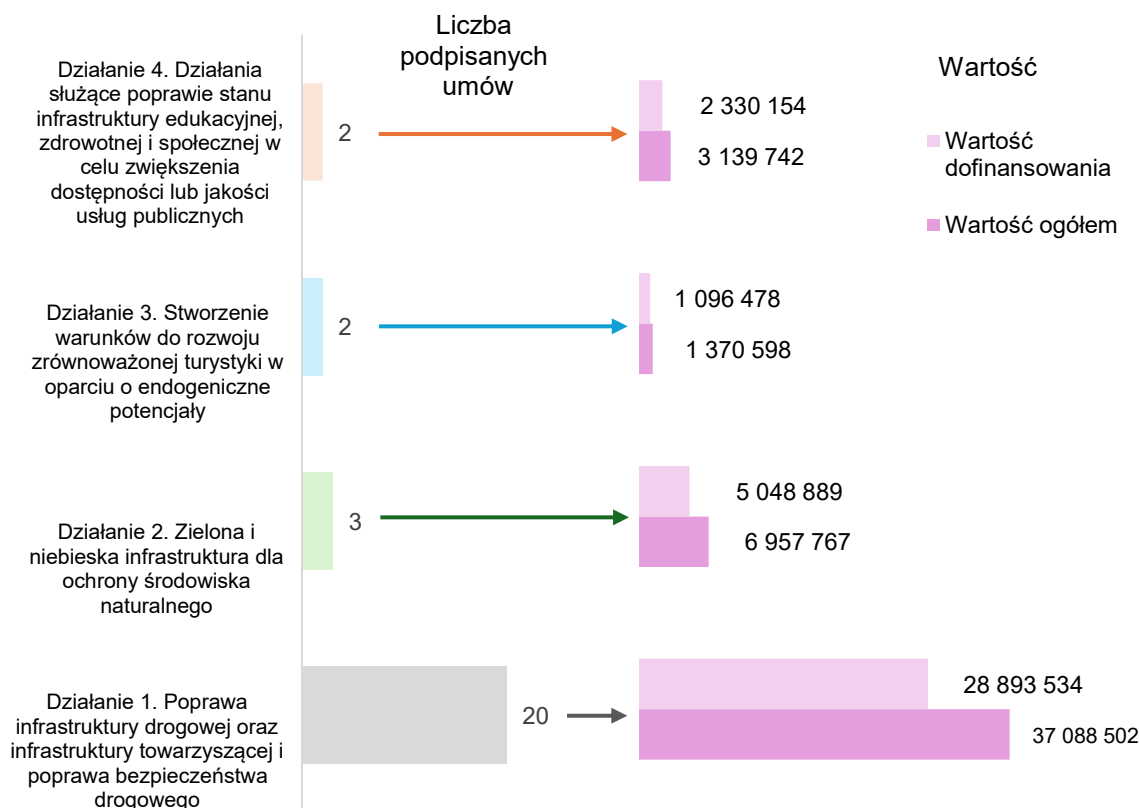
Liczba podpisanych umów

Wartość

Wartość dofinansowania

Wartość ogółem

Działanie 4. Działania służące poprawie stanu infrastruktury edukacyjnej, zdrowotnej i społecznej w celu zwiększenia dostępności lub jakości usług publicznych

2

2 330 154

3 139 742

Działanie 3. Stworzenie warunków do rozwoju zrównoważonej turystyki w oparciu o endogeniczne potencjały

2

1 096 478

1 370 598

Działanie 2. Zielona i niebieska infrastruktura dla ochrony środowiska naturalnego

3

5 048 889

6 957 767

Działanie 1. Poprawa infrastruktury drogowej oraz infrastruktury towarzyszącej i poprawa bezpieczeństwa drogowego

20

28 893 534

37 088 502